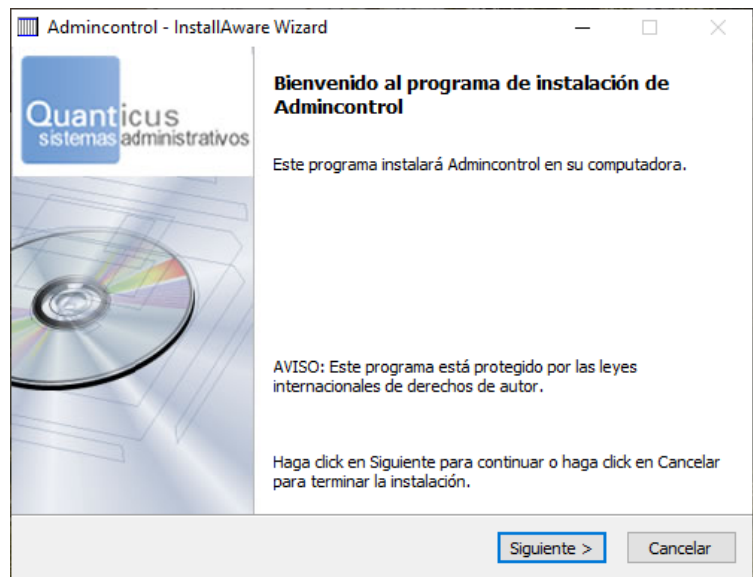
Admincontrol - InstallAware Wizard

Quanticus
sistemas administrativos

Bienvenido al programa de instalación de Admincontrol

Este programa instalará Admincontrol en su computadora.

AVISO: Este programa está protegido por las leyes internacionales de derechos de autor.

Haga click en Siguiente para continuar o haga click en Cancelar para terminar la instalación.

Siguiente >
Cancelar